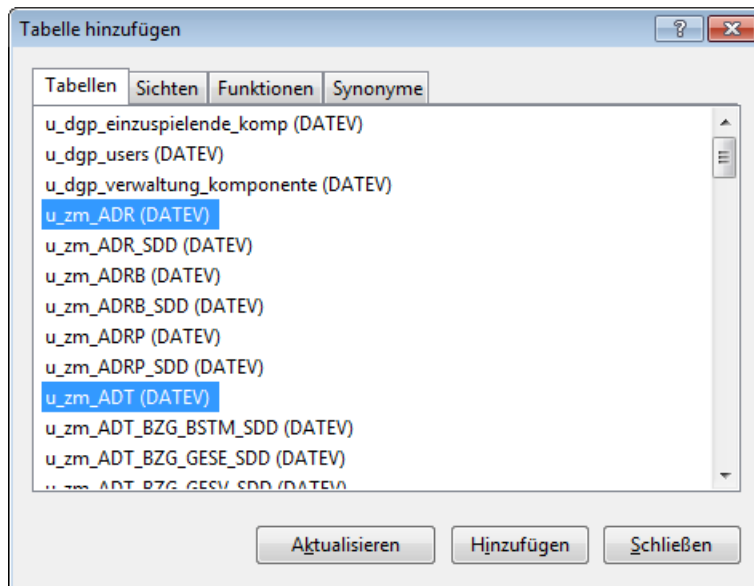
Tabelle hinzufügen

?

Tabellen | Sichten | Funktionen | Synonyme

u_dgp_einzuspielende_komp (DATEV)
u_dgp_users (DATEV)
u_dgp_verwaltung_komponente (DATEV)
u_zm_ADR (DATEV)
u_zm_ADR_SDD (DATEV)
u_zm_ADRB (DATEV)
u_zm_ADRB_SDD (DATEV)
u_zm_ADRP (DATEV)
u_zm_ADRP_SDD (DATEV)
u_zm_ADT (DATEV)
u_zm_ADT_BZG_BSTM_SDD (DATEV)
u_zm_ADT_BZG_GESE_SDD (DATEV)
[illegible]

Aktualisieren | Hinzufügen | Schließen